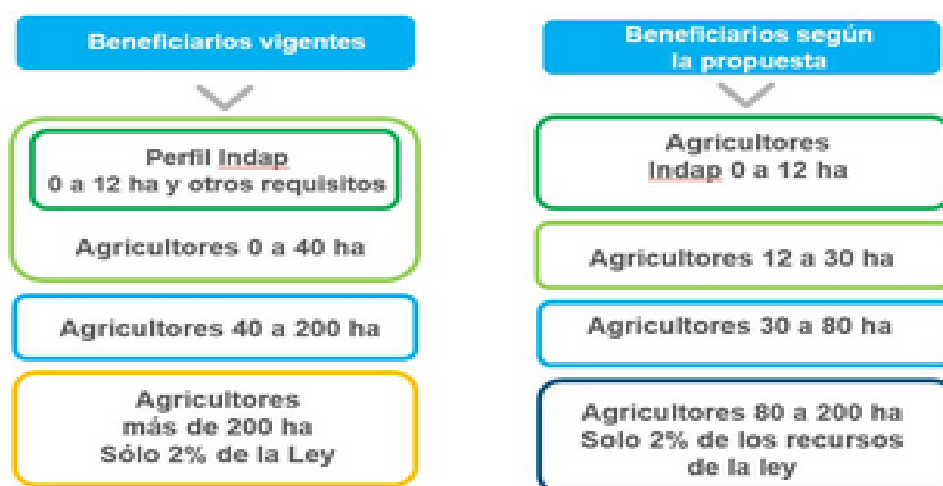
Beneficiarios vigentes

Perfil Indap
0 a 12 ha y otros requisitos

Agricultores 0 a 40 ha

Agricultores 40 a 200 ha

Agricultores
más de 200 ha
Sólo 2% de la Ley

Beneficiarios según
la propuesta

Agricultores
Indap 0 a 12 ha

Agricultores 12 a 30 ha

Agricultores 30 a 80 ha

Agricultores 80 a 200 ha
Solo 2% de los recursos
de la ley